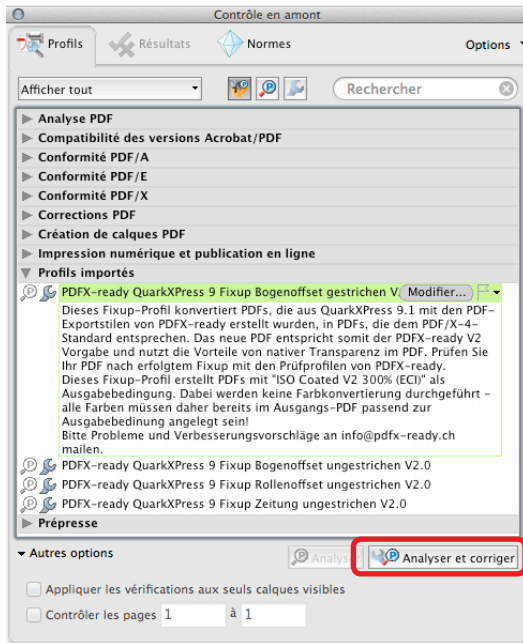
Contrôle en amont

Profils Résultats Normes Options

Afficher tout

Rechercher

Analyse PDF
Compatibilité des versions Acrobat/PDF
Conformité PDF/A
Conformité PDF/E
Conformité PDF/X
Corrections PDF
Création de calques PDF
Impression numérique et publication en ligne
Profils importés

PDFX-ready QuarkXPress 9 Fixup Bogenoffset gestrichen V Modifier...

Dieses Fixup-Profil konvertiert PDFs, die aus QuarkXPress 9.1 mit den PDF-Exportstilen von PDFX-ready erstellt wurden, in PDFs, die dem PDF/X-4-Standard entsprechen. Das neue PDF entspricht somit der PDFX-ready V2 Vorgabe und nutzt die Vorteile von nativer Transparenz im PDF. Prüfen Sie Ihr PDF nach erfolgtem Fixup mit den Prüfprofilen von PDFX-ready.
Dieses Fixup-Profil erstellt PDFs mit "ISO Coated V2 300% (ECI)" als Ausgabebedingung. Dabei werden keine Farbkonvertierung durchgeführt - alle Farben müssen daher bereits im Ausgangs-PDF passend zur Ausgabebedingung angelegt sein!
Bitte Probleme und Verbesserungsvorschläge an info@pdfx-ready.ch mailen.

PDFX-ready QuarkXPress 9 Fixup Bogenoffset ungestrichen V2.0
PDFX-ready QuarkXPress 9 Fixup Rollenoffset ungestrichen V2.0
PDFX-ready QuarkXPress 9 Fixup Zeitung ungestrichen V2.0
Prépresse

Autres options

Analyse

Analyser et corriger

Appliquer les vérifications aux seuls calques visibles

Contrôler les pages 1 à 1